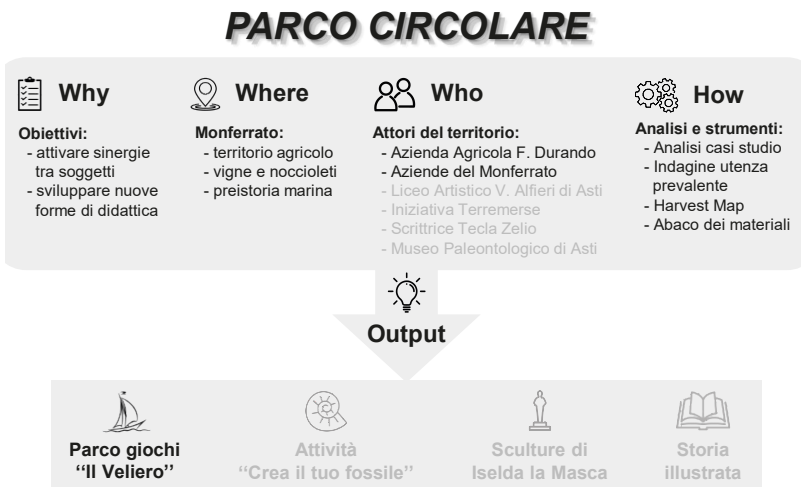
PARCO CIRCOLARE

Why

Obiettivi:
- attivare sinergie tra soggetti
- sviluppare nuove forme di didattica

Where

Monferrato:
- territorio agricolo
- vigne e noccioleti
- preistoria marina

Who

Attori del territorio:
- Azienda Agricola F. Durando
- Aziende del Monferrato
- Liceo Artistico V. Alfieri di Asti
- Iniziativa Terremerse
- Scrittrice Tecla Zelio
- Museo Paleontologico di Asti

How

Analisi e strumenti:
- Analisi casi studio
- Indagine utenza prevalente
- Harvest Map
- Abaco dei materiali

Output

Parco giochi "Il Veliero"

Attività "Crea il tuo fossile"

Sculture di Iselda la Masca

Storia illustrata